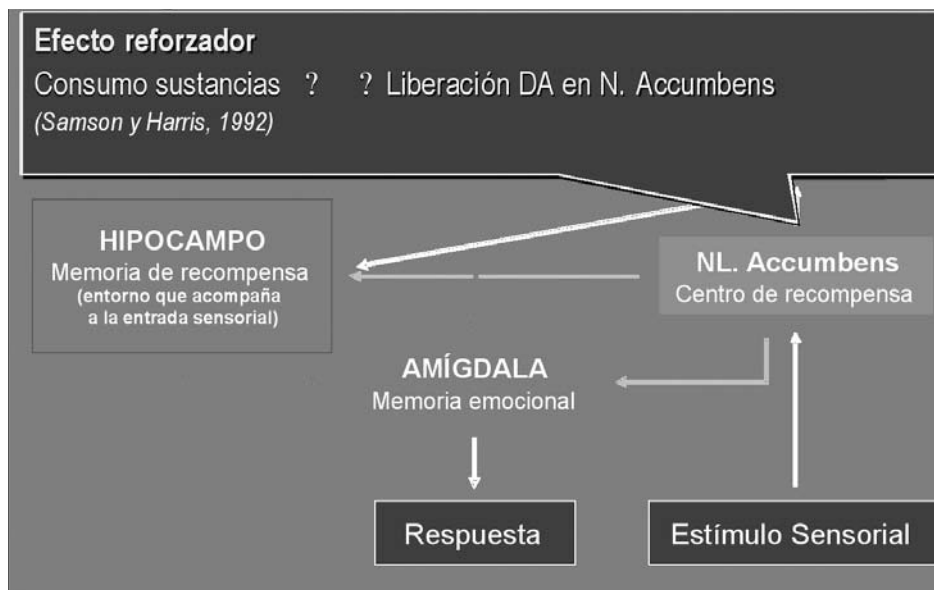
Efecto reforzador

Consumo sustancias ? ? Liberación DA en N. Accumbens

(Samson y Harris, 1992)

HIPOCAMPO
Memoria de recompensa
(entorno que acompaña a la entrada sensorial)

NL. Accumbens
Centro de recompensa

AMÍGDALA
Memoria emocional

Respuesta

Estímulo Sensorial